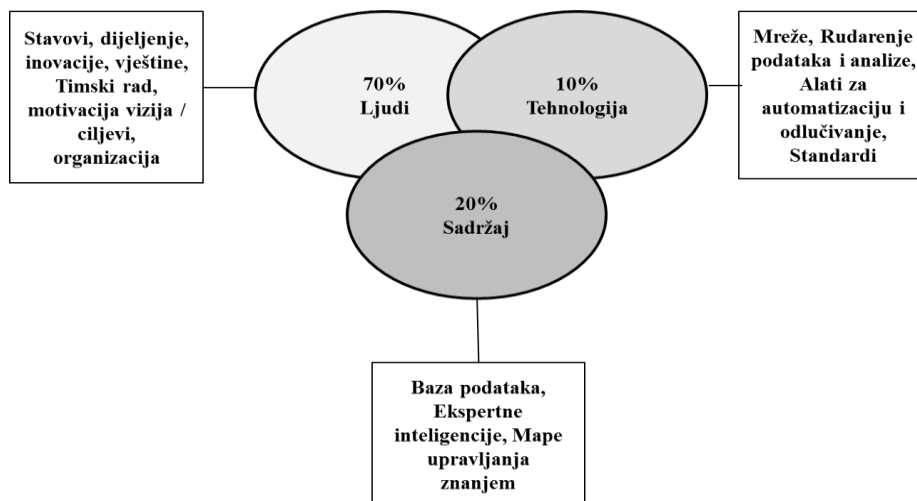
Stavovi, dijeljenje, inovacije, vještine, Timski rad, motivacija vizija / ciljevi, organizacija

70%
Ljudi

10%
Tehnologija

Mreže, Rudarenje podataka i analize, Alati za automatizaciju i odlučivanje, Standardi

20%
Sadržaj

Baza podataka, Ekspertne inteligencije, Mape upravljanja znanjem